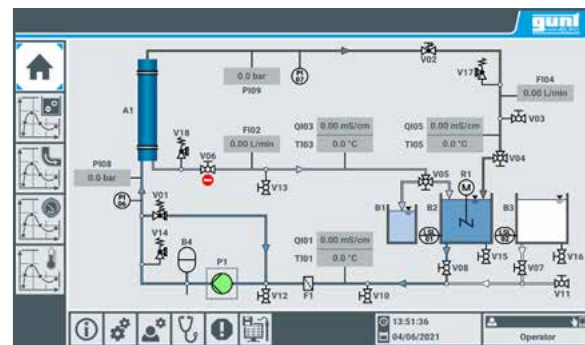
gunt

A1

0.0 bar
PI09

P1 07

V02

V17

FI04
0.00 L/min

V03

V18

FI02
0.00 L/min

QI03 0.00 mS/cm
TI03 0.0 °C

QI05 0.00 mS/cm
TI05 0.00 °C

V04

V06

PI08
0.0 bar

V13

V05

R1
M

B1

B2

B3

V01

V14

B4

P1

QI01 0.00 mS/cm
TI01 0.0 °C

V08

V15

V07

V16

V12

F1

V10

V11

13:51:36
04/06/2021

Operator